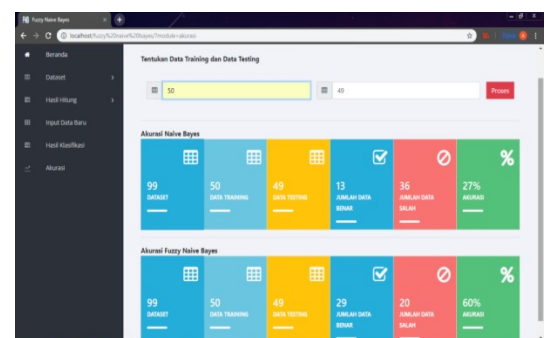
Fuzzy Naive Bayes

localhost/fuzzy%20naive%20bayes/?module=akurasi

Beranda

Dataset

Hasil Hitung

Input Data Baru

Hasil Klasifikasi

Akurasi

Tentukan Data Training dan Data Testing

50

49

Proses

Akurasi Naive Bayes

99
DATASET

50
DATA TRAINING

49
DATA TESTING

13
JUMLAH DATA BENAR

36
JUMLAH DATA SALAH

27%
AKURASI

Akurasi Fuzzy Naive Bayes

99
DATASET

50
DATA TRAINING

49
DATA TESTING

29
JUMLAH DATA BENAR

20
JUMLAH DATA SALAH

60%
AKURASI